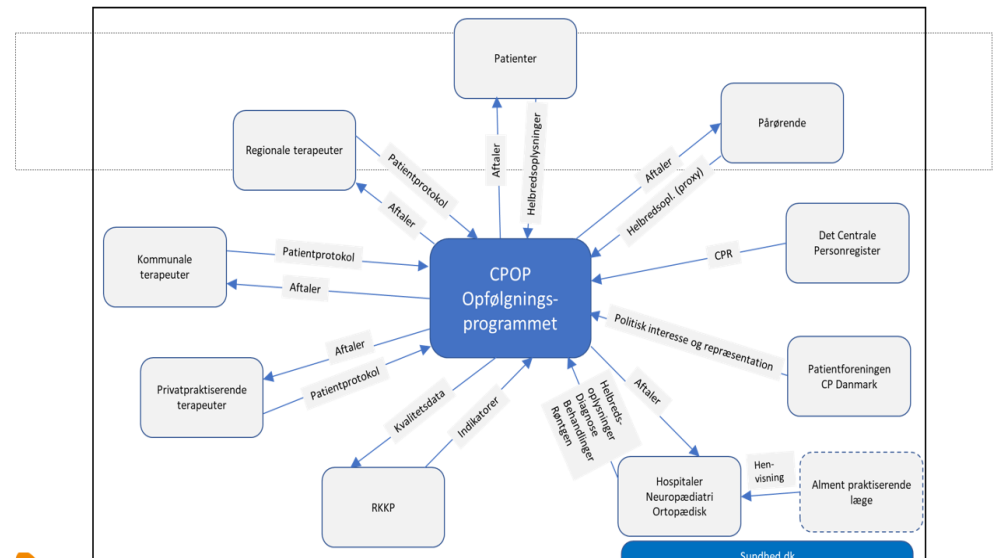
Patienter

Aftaler

Helbredsoplysninger

Pårørende

Aftaler

Helbredsopl. (proxy)

Regionale terapeuter

Patientprotokol

Aftaler

Kommunale terapeuter

Patientprotokol

Aftaler

CPOP Opfølgnings-programmet

CPR

Det Centrale Personregister

Politisk interesse og repræsentation

Patientforeningen CP Danmark

Aftaler

Patientprotokol

Privatpraktiserende terapeuter

Kvalitetsdata

Indikatorer

Helbreds-oplysninger Diagnose Behandlinger Røntgen

Aftaler

RKKP

Hospitaler Neuropædiatri Ortopædisk

Hen-visning

Alment praktiserende læge

Sundhed.dk